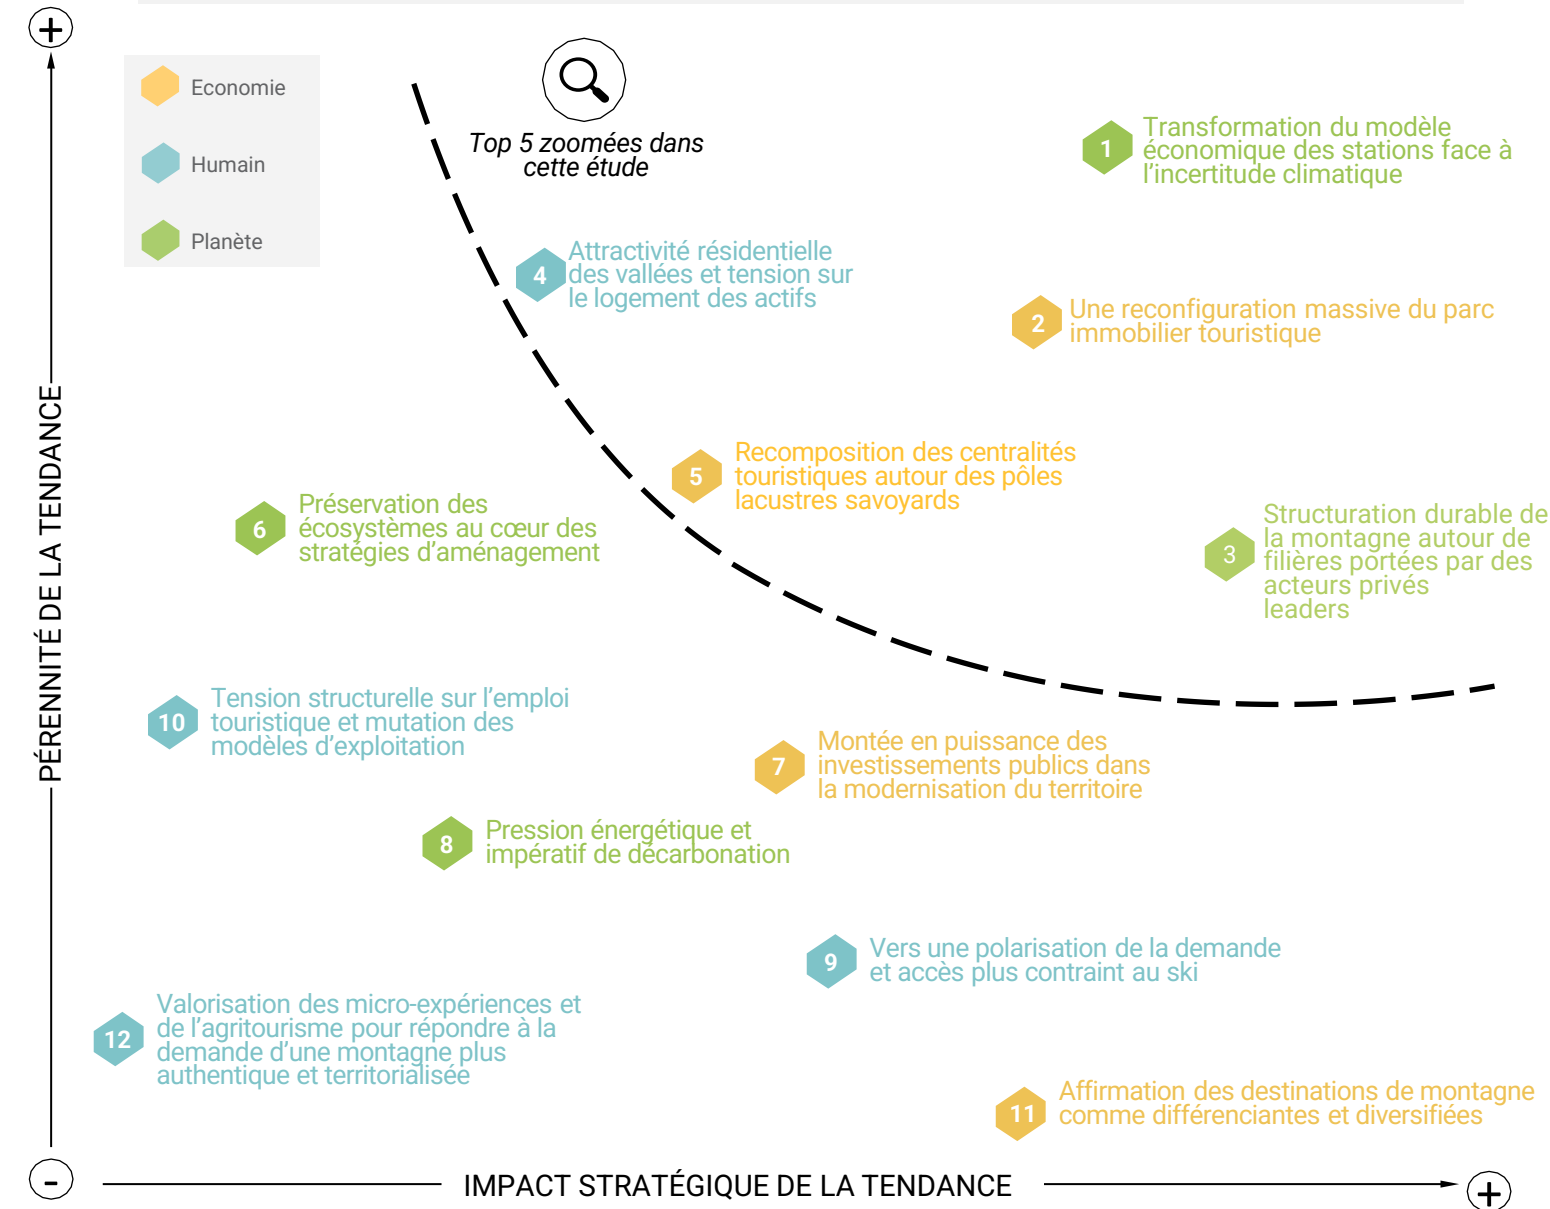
+

Economie

Humain

Planète

Top 5 zoomées dans cette étude

1 Transformation du modèle économique des stations face à l'incertitude climatique

4 Attractivité résidentielle des vallées et tension sur le logement des actifs

2 Une reconfiguration massive du parc immobilier touristique

5 Recomposition des centralités touristiques autour des pôles lacustres savoyards

6 Préservation des écosystèmes au cœur des stratégies d'aménagement

3 Structuration durable de la montagne autour de filières portées par des acteurs privés leaders

PÉRENNITÉ DE LA TENDANCE

10 Tension structurelle sur l'emploi touristique et mutation des modèles d'exploitation

7 Montée en puissance des investissements publics dans la modernisation du territoire

8 Pression énergétique et impératif de décarbonation

9 Vers une polarisation de la demande et accès plus contraint au ski

12 Valorisation des micro-expériences et de l'agritourisme pour répondre à la demande d'une montagne plus authentique et territorialisée

11 Affirmation des destinations de montagne comme différenciantes et diversifiées

-

IMPACT STRATÉGIQUE DE LA TENDANCE

+